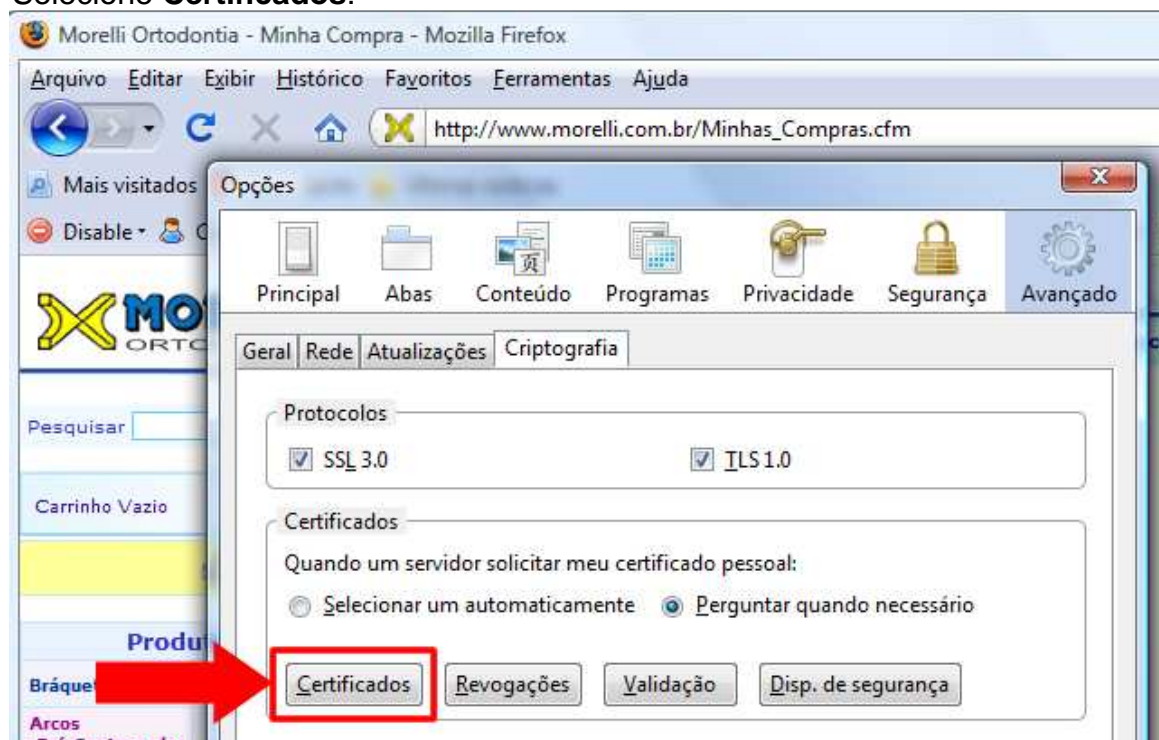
Selecione **Certificados**.

Morelli Ortodontia - Minha Compra - Mozilla Firefox

Arquivo Editar Exibir Histórico Favoritos Ferramentas Ajuda

http://www.morelli.com.br/Minhas_Compras.cfm

Mais visitados

Disable

MO ORTO

Pesquisar

Carrinho Vazio

Produ

Bráque

Arcos

Opções

Principal Abas Conteúdo Programas Privacidade Segurança Avançado

Geral Rede Atualizações Criptografia

Protocolos

SSL 3.0

TLS 1.0

Certificados

Quando um servidor solicitar meu certificado pessoal:

Selecionar um automaticamente

Perguntar quando necessário

Certificados Revogações Validação Disp. de segurança